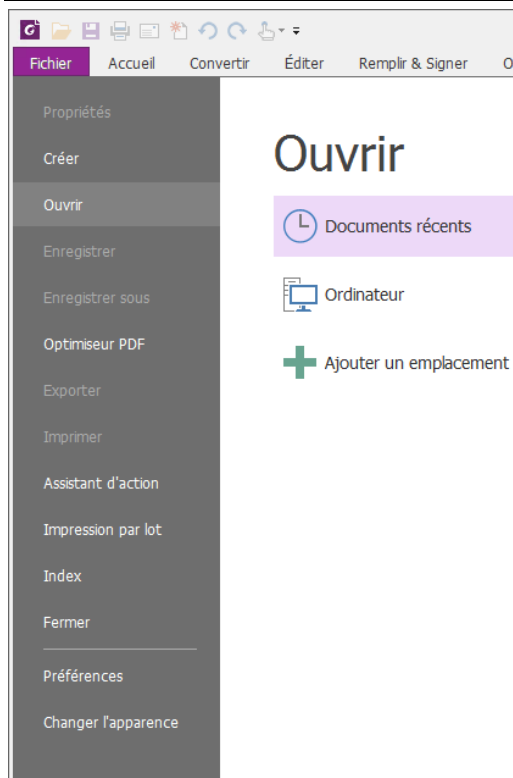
Fichier Accueil Convertir Éditer Remplir & Signer O

Propriétés
Créer
Ouvrir
Enregistrer
Enregistrer sous
Optimiseur PDF
Exporter
Imprimer
Assistant d'action
Impression par lot
Index
Fermer
Préférences
Changer l'apparence

Ouvrir

Documents récents

Ordinateur

Ajouter un emplacement